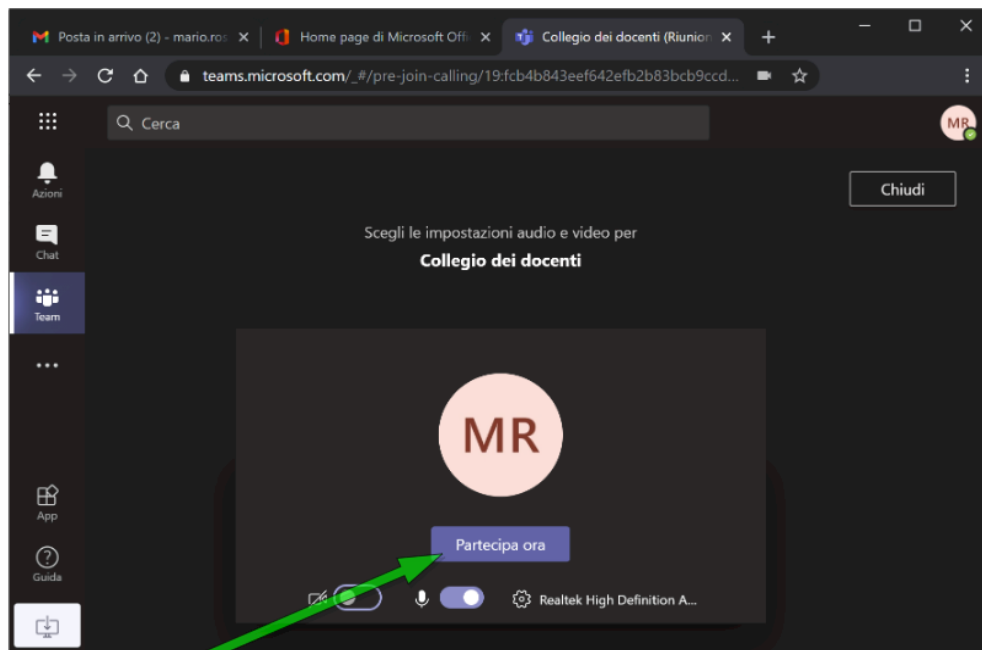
Posta in arrivo (2) - mario.ros ×
Home page di Microsoft Offi ×
Collegio dei docenti (Riunion ×
+

teams.microsoft.com/_#/pre-join-calling/19:fcb4b843eef642efb2b83bcb9ccd...

Cerca

MR

Azioni
Chat
Team
...
App
Guida

Chiudi

Scegli le impostazioni audio e video per
Collegio dei docenti

MR

Partecipa ora

Realtek High Definition A...